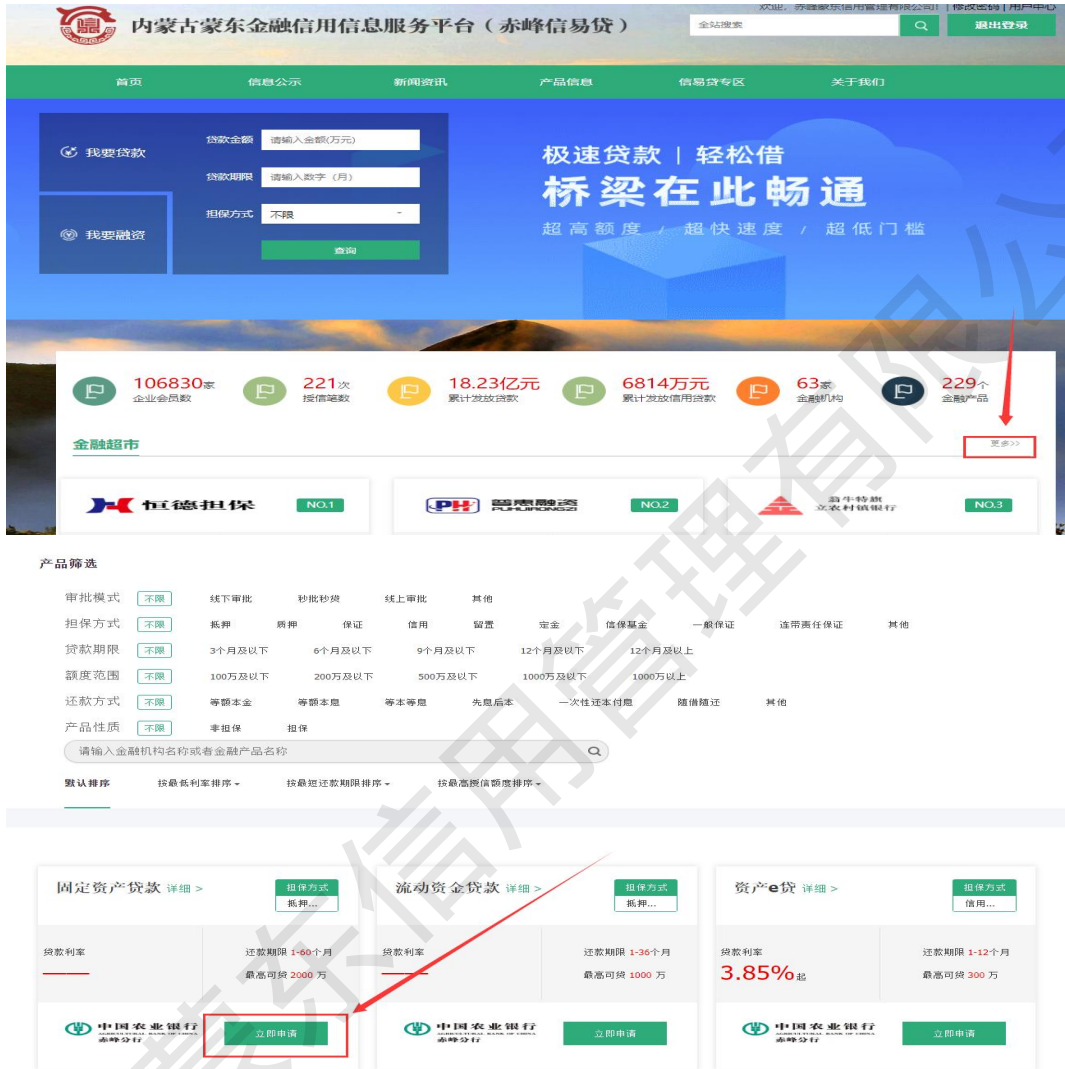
欢迎，赤峰蒙东信用管理有限公司！ | 修改密码 | 用户中心

信

内蒙古蒙东金融信用信息服务平台（赤峰信易贷）

全站搜索

退出登录

首页　信息公示　新闻资讯　产品信息　信易贷专区　关于我们

我要贷款

我要融资

贷款金额 请输入金额(万元)

贷款期限 请输入数字（月）

担保方式 不限

查询

极速贷款 | 轻松借

桥梁在此畅通

超高额度 / 超快速度 / 超低门槛

106830家 企业会员数

221次 授信笔数

18.23亿元 累计发放贷款

6814万元 累计发放信用贷款

63家 金融机构

229个 金融产品

金融超市

更多>>

恒德担保 NO.1

普惠融资 PUHUIRONGZI NO.2

翁牛特旗 立农村镇银行 NO.3

产品筛选

| 审批模式 | 不限 | 线下审批 | 秒批秒贷 | 线上审批 | 其他 | | | | | |
|---|---|---|---|---|---|---|---|---|---|---|
| 担保方式 | 不限 | 抵押 | 质押 | 保证 | 信用 | 留置 | 定金 | 信保基金 | 一般保证 | 连带责任保证 | 其他 |
| 贷款期限 | 不限 | 3个月及以下 | 6个月及以下 | 9个月及以下 | 12个月及以下 | 12个月及以上 | | | | |
| 额度范围 | 不限 | 100万及以下 | 200万及以下 | 500万及以下 | 1000万及以下 | 1000万以上 | | | | |
| 还款方式 | 不限 | 等额本金 | 等额本息 | 等本等息 | 先息后本 | 一次性还本付息 | 随借随还 | 其他 | | |
| 产品性质 | 不限 | 非担保 | 担保 | | | | | | | |

请输入金融机构名称或者金融产品名称

默认排序　按最低利率排序　按最短还款期限排序　按最高授信额度排序

固定资产贷款 详细 >
担保方式 抵押...
贷款利率 ——
还款期限 1-60个月
最高可贷 2000 万
中国农业银行 赤峰分行
立即申请

流动资金贷款 详细 >
担保方式 抵押...
贷款利率 ——
还款期限 1-36个月
最高可贷 1000 万
中国农业银行 赤峰分行
立即申请

资产e贷 详细 >
担保方式 信用...
贷款利率 3.85%起
还款期限 1-12个月
最高可贷 300 万
中国农业银行 赤峰分行
立即申请

蒙东信用管理有限公司